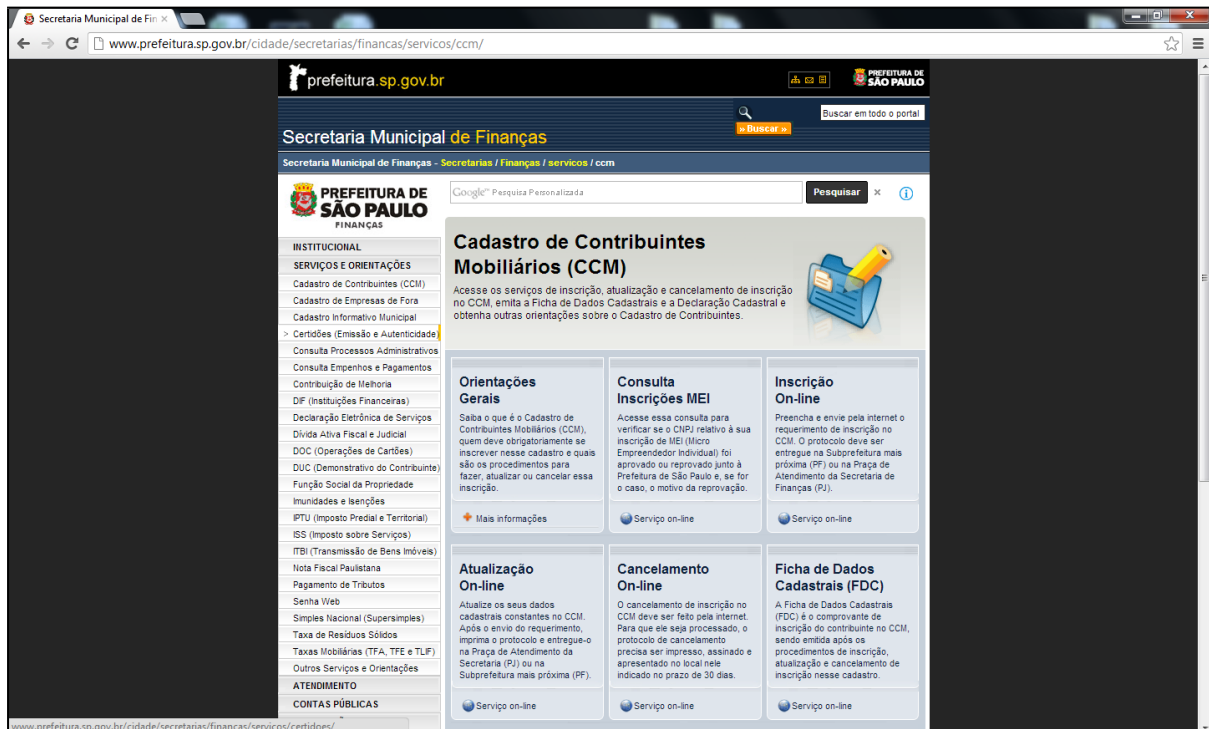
Secretaria Municipal de Fin ×

www.prefeitura.sp.gov.br/cidade/secretarias/financas/servicos/ccm/

prefeitura.sp.gov.br

PREFEITURA DE SÃO PAULO

Buscar em todo o portal

» Buscar »

Secretaria Municipal de Finanças

Secretaria Municipal de Finanças - Secretarias / Finanças / servicos / ccm

PREFEITURA DE SÃO PAULO FINANÇAS

Google™ Pesquisa Personalizada

Pesquisar

INSTITUCIONAL
SERVIÇOS E ORIENTAÇÕES
Cadastro de Contribuintes (CCM)
Cadastro de Empresas de Fora
Cadastro Informativo Municipal
> Certidões (Emissão e Autenticidade)
Consulta Processos Administrativos
Consulta Empenhos e Pagamentos
Contribuição de Melhoria
DIF (Instituições Financeiras)
Declaração Eletrônica de Serviços
Dívida Ativa Fiscal e Judicial
DOC (Operações de Cartões)
DUC (Demonstrativo do Contribuinte)
Função Social da Propriedade
Imunidades e Isenções
IPTU (Imposto Predial e Territorial)
ISS (Imposto sobre Serviços)
ITBI (Transmissão de Bens Imóveis)
Nota Fiscal Paulistana
Pagamento de Tributos
Senha Web
Simples Nacional (Supersimples)
Taxa de Resíduos Sólidos
Taxas Mobiliárias (TFA, TFE e TLIF)
Outros Serviços e Orientações
ATENDIMENTO
CONTAS PÚBLICAS

Cadastro de Contribuintes Mobiliários (CCM)

Acesse os serviços de inscrição, atualização e cancelamento de inscrição no CCM, emita a Ficha de Dados Cadastrais e a Declaração Cadastral e obtenha outras orientações sobre o Cadastro de Contribuintes.

Orientações Gerais

Saiba o que é o Cadastro de Contribuintes Mobiliários (CCM), quem deve obrigatoriamente se inscrever nesse cadastro e quais são os procedimentos para fazer, atualizar ou cancelar essa inscrição.

Mais informações

Consulta Inscrições MEI

Acesse essa consulta para verificar se o CNPJ relativo à sua inscrição de MEI (Micro Empreendedor Individual) foi aprovado ou reprovado junto à Prefeitura de São Paulo e, se for o caso, o motivo da reprovação.

Serviço on-line

Inscrição On-line

Preencha e envie pela internet o requerimento de inscrição no CCM. O protocolo deve ser entregue na Subprefeitura mais próxima (PF) ou na Praça de Atendimento da Secretaria de Finanças (PJ).

Serviço on-line

Atualização On-line

Atualize os seus dados cadastrais constantes no CCM. Após o envio do requerimento, imprima o protocolo e entregue-o na Praça de Atendimento da Secretaria (PJ) ou na Subprefeitura mais próxima (PF).

Serviço on-line

Cancelamento On-line

O cancelamento de inscrição no CCM deve ser feito pela internet. Para que ele seja processado, o protocolo de cancelamento precisa ser impresso, assinado e apresentado no local nele indicado no prazo de 30 dias.

Serviço on-line

Ficha de Dados Cadastrais (FDC)

A Ficha de Dados Cadastrais (FDC) é o comprovante de inscrição do contribuinte no CCM, sendo emitida após os procedimentos de inscrição, atualização e cancelamento de inscrição nesse cadastro.

Serviço on-line

www.prefeitura.sp.gov.br/cidade/secretarias/financas/servicos/certidoes/